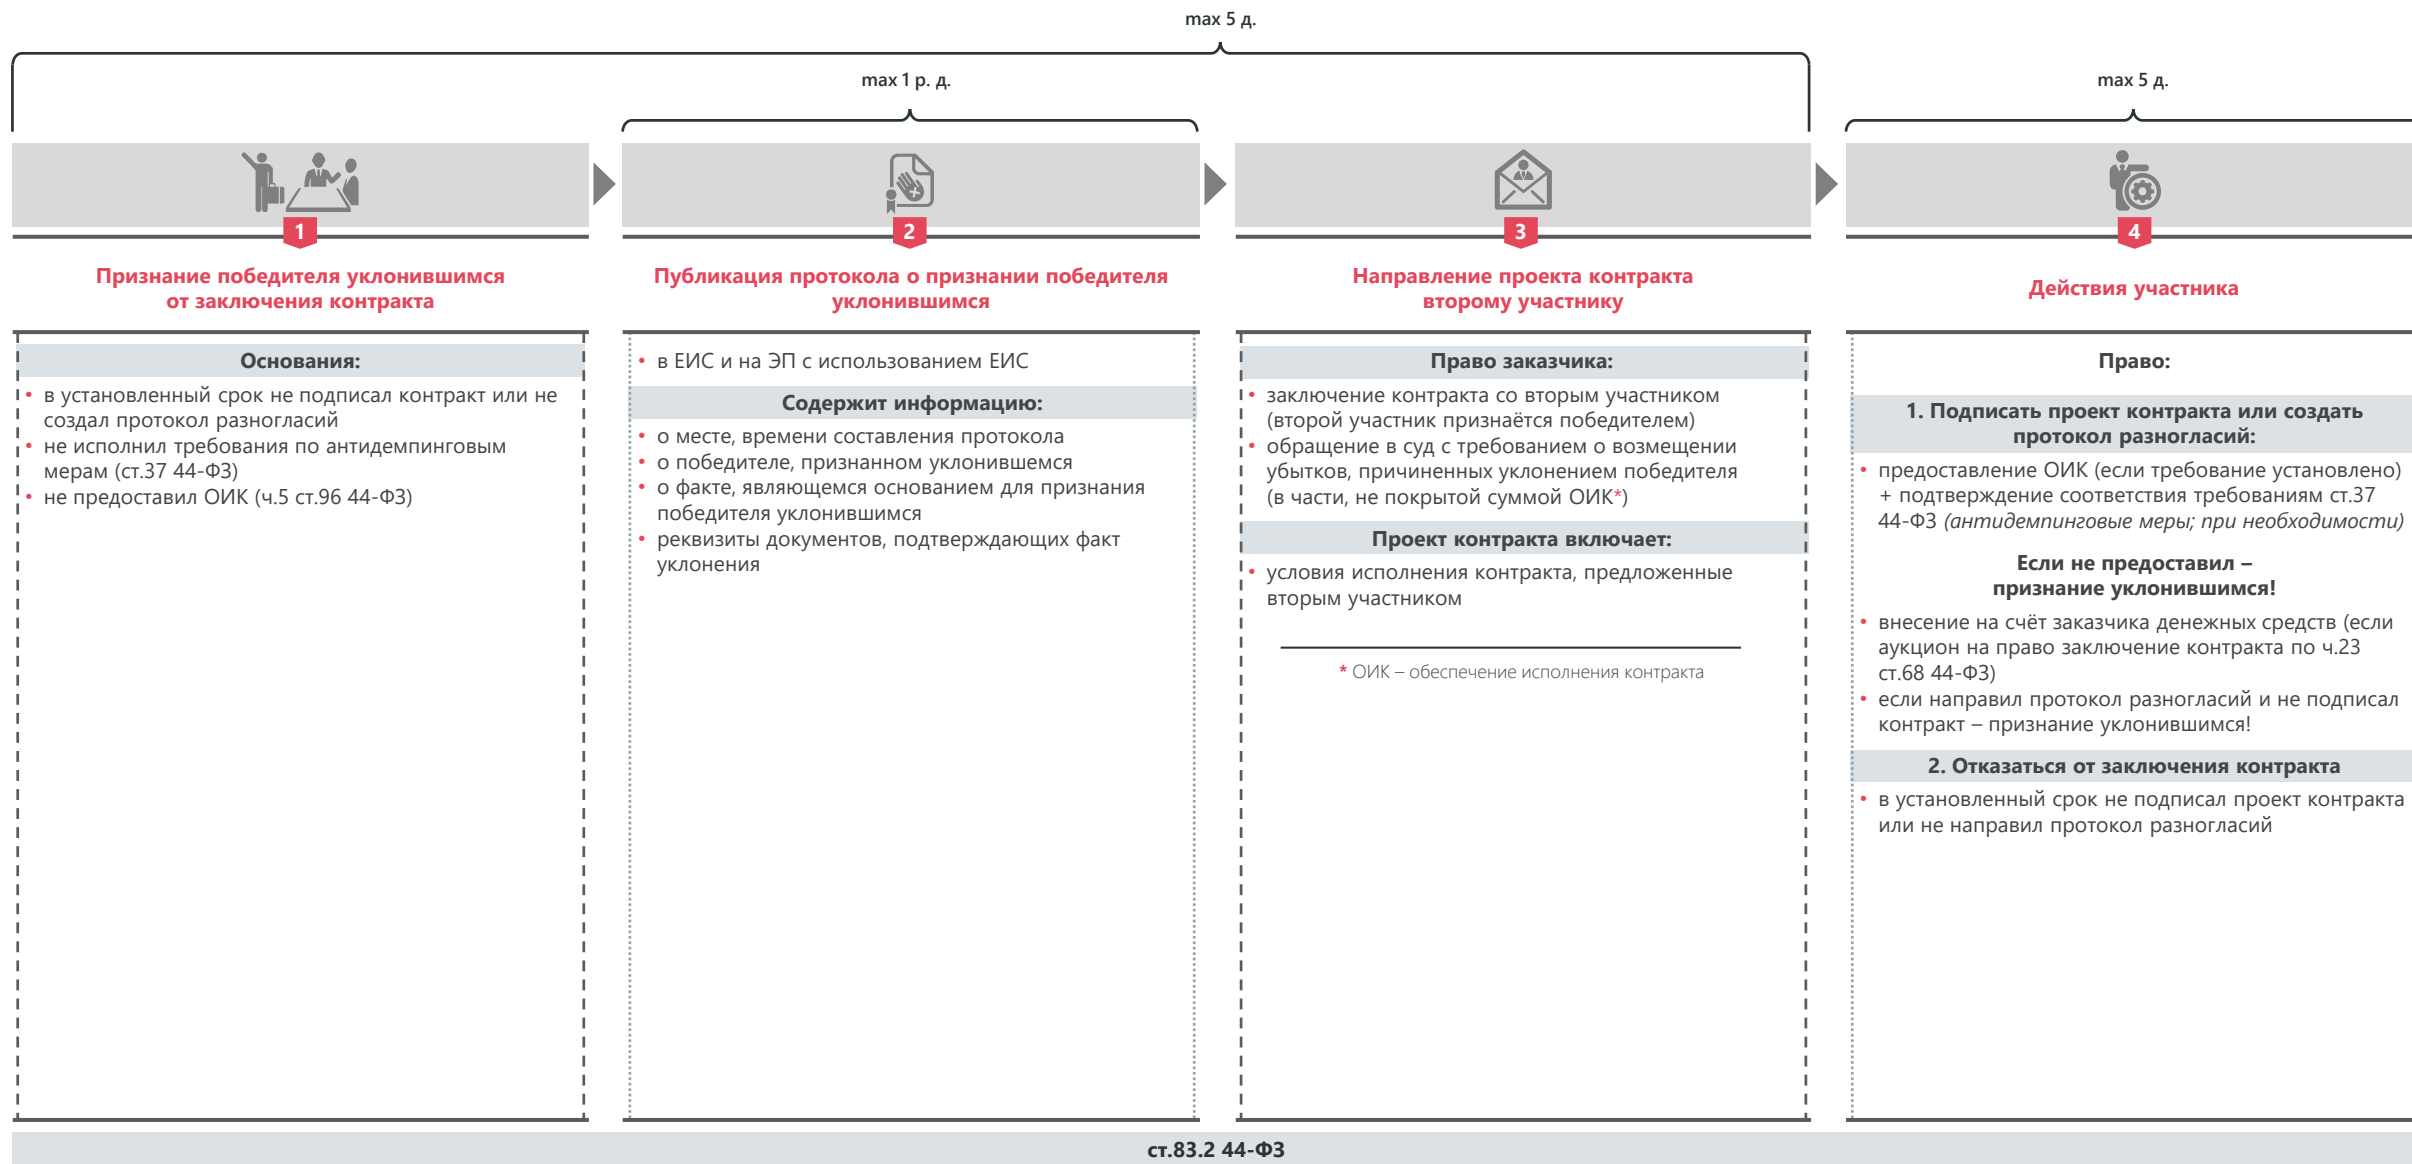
max 5 д.

max 1 р. д.

max 5 д.

1

Признание победителя уклонившимся от заключения контракта

Основания:

• в установленный срок не подписал контракт или не создал протокол разногласий
• не исполнил требования по антидемпинговым мерам (ст.37 44-ФЗ)
• не предоставил ОИК (ч.5 ст.96 44-ФЗ)

2

Публикация протокола о признании победителя уклонившимся

• в ЕИС и на ЭП с использованием ЕИС

Содержит информацию:

• о месте, времени составления протокола
• о победителе, признанном уклонившемся
• о факте, являющемся основанием для признания победителя уклонившимся
• реквизиты документов, подтверждающих факт уклонения

3

Направление проекта контракта второму участнику

Право заказчика:

• заключение контракта со вторым участником (второй участник признаётся победителем)
• обращение в суд с требованием о возмещении убытков, причиненных уклонением победителя (в части, не покрытой суммой ОИК*)

Проект контракта включает:

• условия исполнения контракта, предложенные вторым участником

* ОИК – обеспечение исполнения контракта

4

Действия участника

Право:

1. Подписать проект контракта или создать протокол разногласий:

• предоставление ОИК (если требование установлено) + подтверждение соответствия требованиям ст.37 44-ФЗ (антидемпинговые меры; при необходимости)

Если не предоставил – признание уклонившимся!

• внесение на счёт заказчика денежных средств (если аукцион на право заключение контракта по ч.23 ст.68 44-ФЗ)
• если направил протокол разногласий и не подписал контракт – признание уклонившимся!

2. Отказаться от заключения контракта

• в установленный срок не подписал проект контракта или не направил протокол разногласий

ст.83.2 44-ФЗ